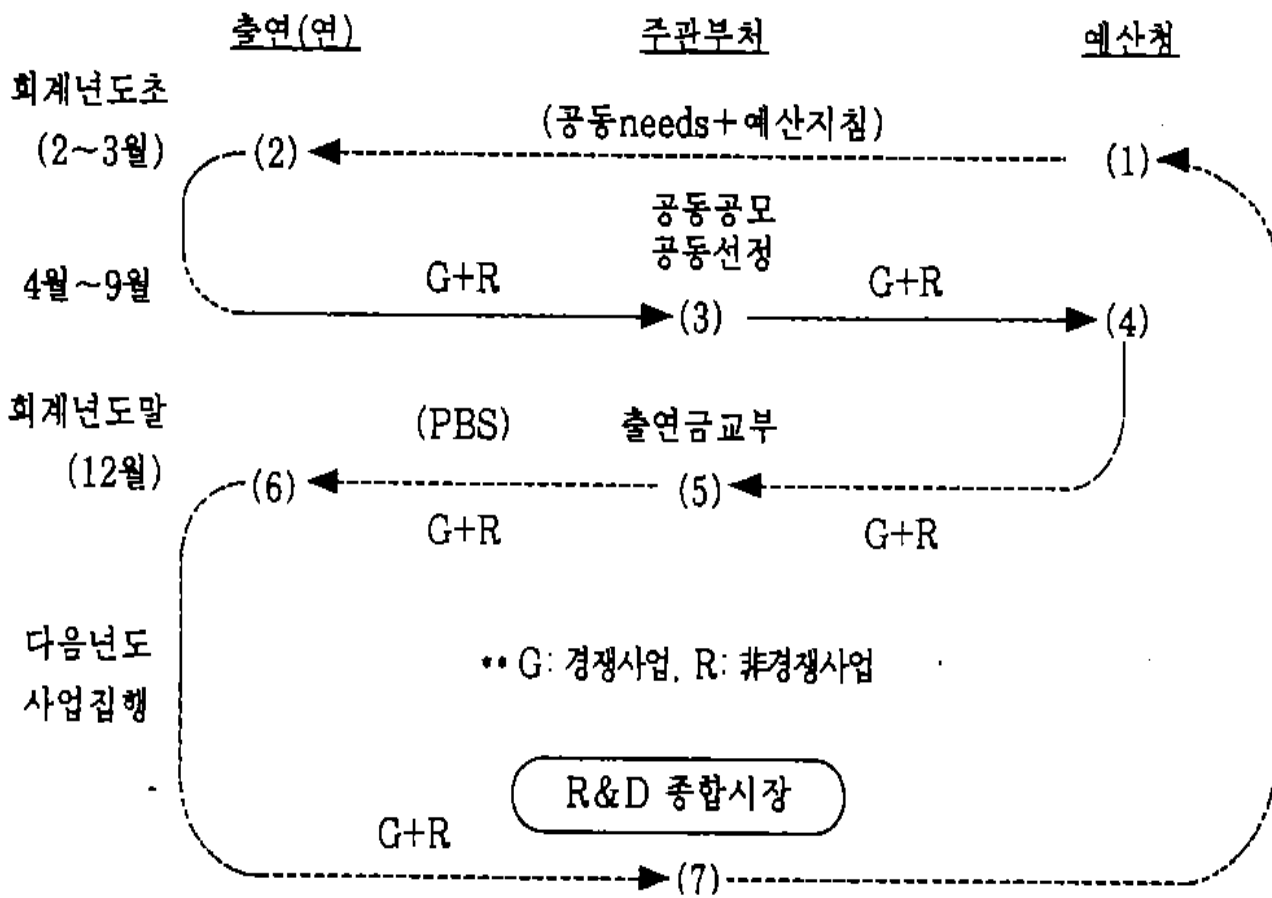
출연(연)

주관부처

예산청

회계년도초
(2~3월)

(공동needs+예산지침)

(2)

(1)

공동공모
공동선정

4월~9월

G+R

(3)

G+R

(4)

회계년도말
(12월)

(PBS)

출연금교부

(6)

(5)

G+R

G+R

다음년도
사업집행

•• G: 경쟁사업, R: 非경쟁사업

R&D 종합시장

G+R

(7)